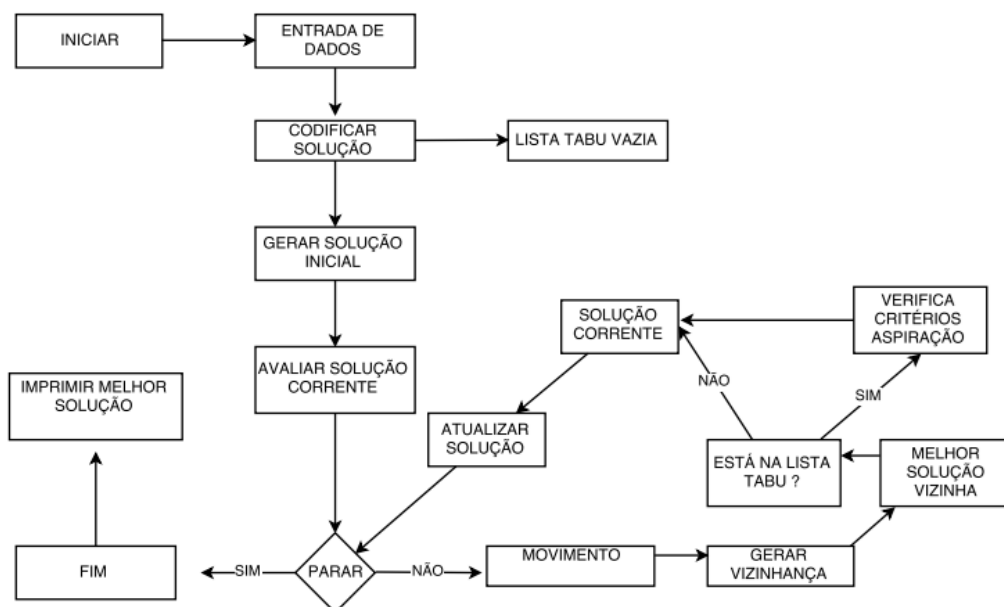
INICIAR

ENTRADA DE DADOS

CODIFICAR SOLUÇÃO

LISTA TABU VAZIA

GERAR SOLUÇÃO INICIAL

AVALIAR SOLUÇÃO CORRENTE

SOLUÇÃO CORRENTE

VERIFICA CRITÉRIOS ASPIRAÇÃO

IMPRIMIR MELHOR SOLUÇÃO

NÃO

SIM

ATUALIZAR SOLUÇÃO

ESTÁ NA LISTA TABU ?

MELHOR SOLUÇÃO VIZINHA

FIM

SIM

PARAR

NÃO

MOVIMENTO

GERAR VIZINHANÇA